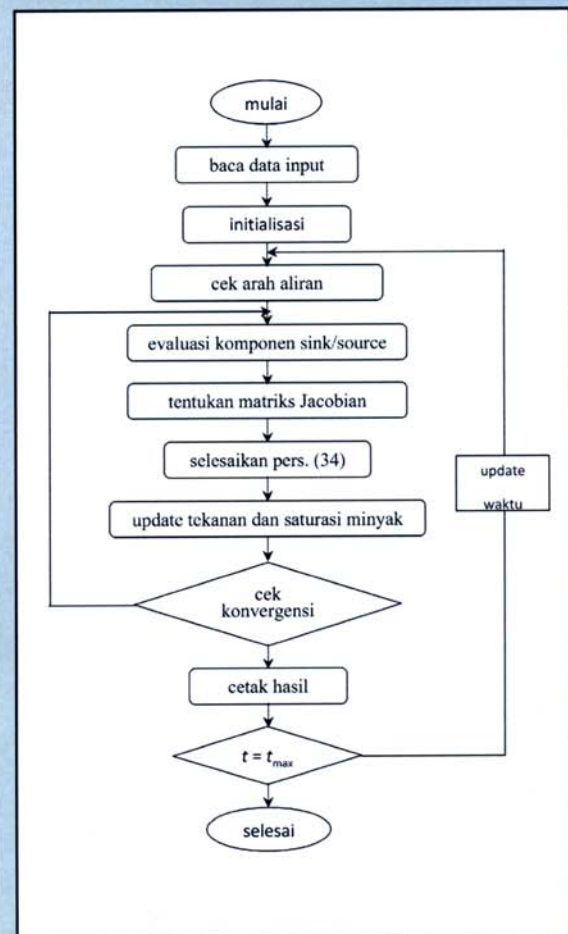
mulai

baca data input

initialisasi

cek arah aliran

evaluasi komponen sink/source

tentukan matriks Jacobian

selesaikan pers. (34)

update tekanan dan saturasi minyak

cek konvergensi

cetak hasil

$t = t_{max}$

selesai

update waktu